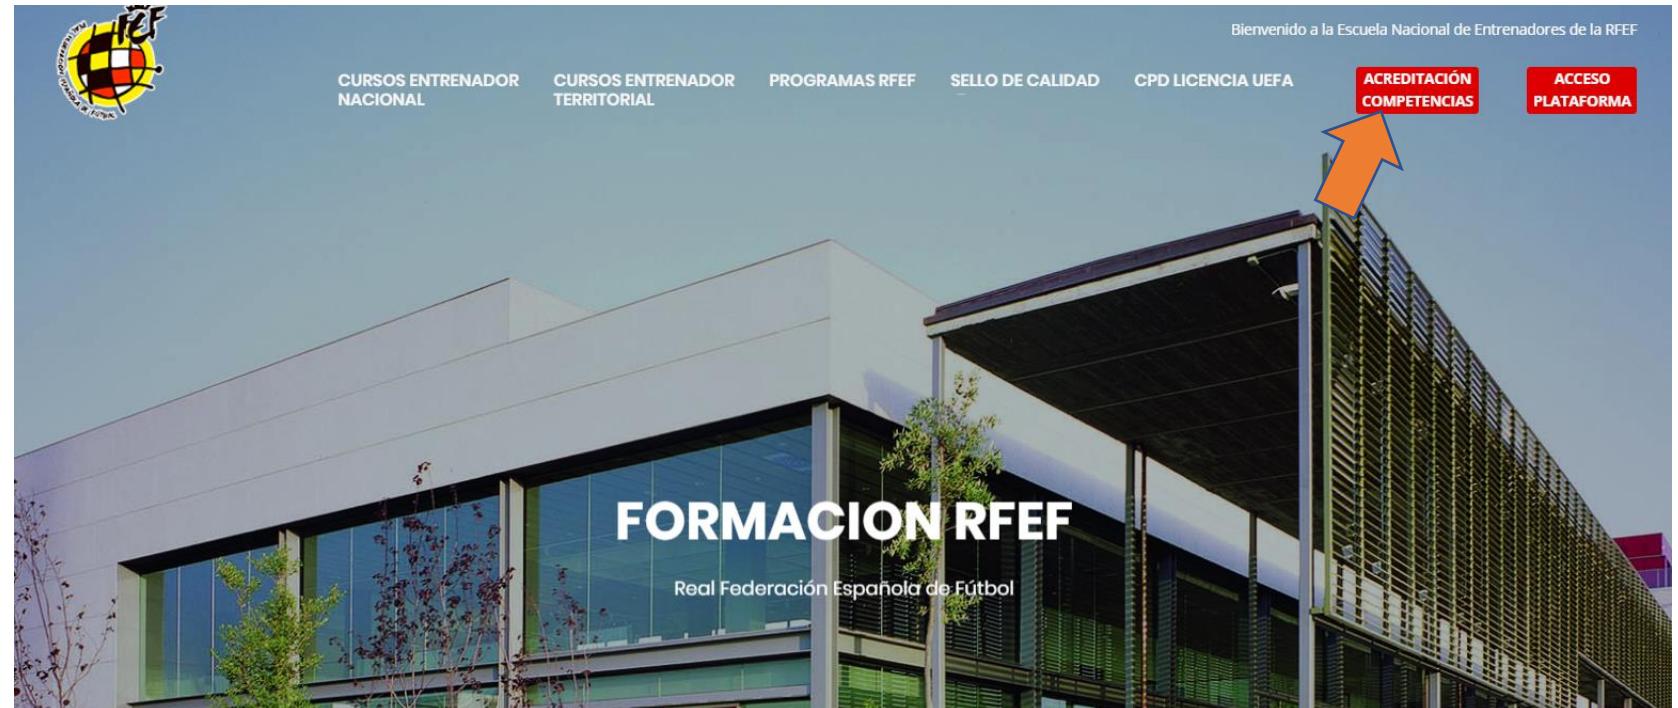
RFEF

Bienvenido a la Escuela Nacional de Entrenadores de la RFEF

CURSOS ENTRENADOR NACIONAL
CURSOS ENTRENADOR TERRITORIAL
PROGRAMAS RFEF
SELLO DE CALIDAD
CPD LICENCIA UEFA
ACREDITACIÓN COMPETENCIAS
ACCESO PLATAFORMA

FORMACION RFEF

Real Federación Española de Fútbol